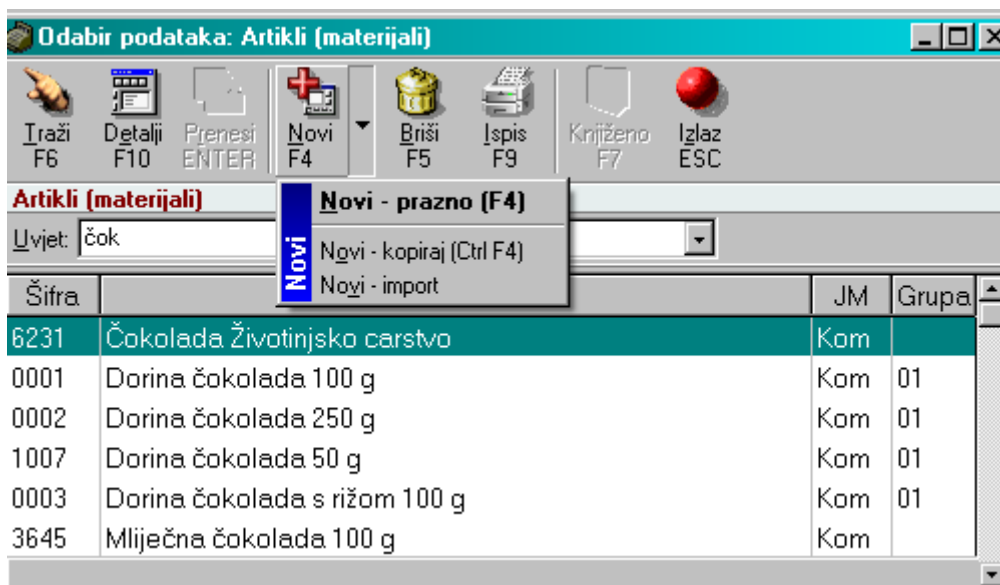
Odabir podataka: Artikli (materijali)

Traži F6
Detalji F10
Prenesi ENTER
Novi F4
Briši F5
Ispis F9
Knjiženo F7
Izlaz ESC

Artikli (materijali)

Uvjet: čok

Novi

Novi - prazno (F4)
Novi - kopiraj (Ctrl F4)
Novi - import

| Šifra | | JM | Grupa |
|---|---|---|---|
| 6231 | Čokolada Životinjsko carstvo | Kom | |
| 0001 | Dorina čokolada 100 g | Kom | 01 |
| 0002 | Dorina čokolada 250 g | Kom | 01 |
| 1007 | Dorina čokolada 50 g | Kom | 01 |
| 0003 | Dorina čokolada s rižom 100 g | Kom | 01 |
| 3645 | Mliječna čokolada 100 g | Kom | |